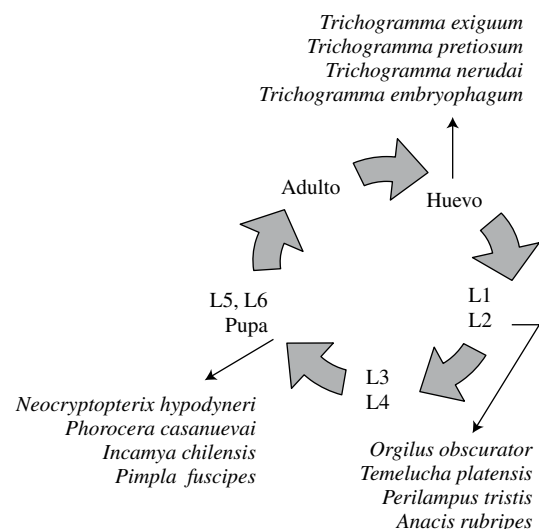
Trichogramma exiguum
Trichogramma pretiosum
Trichogramma nerudai
Trichogramma embryophagum

Adulto

Huevo

L1
L2

L5, L6
Pupa

L3
L4

Neocryptopterix hypodyneri
Phorocera casanuevai
Incamya chilensis
Pimpla fuscipes

Orgilus obscurator
Temelucha platensis
Perilampus tristis
Anacis rubripes